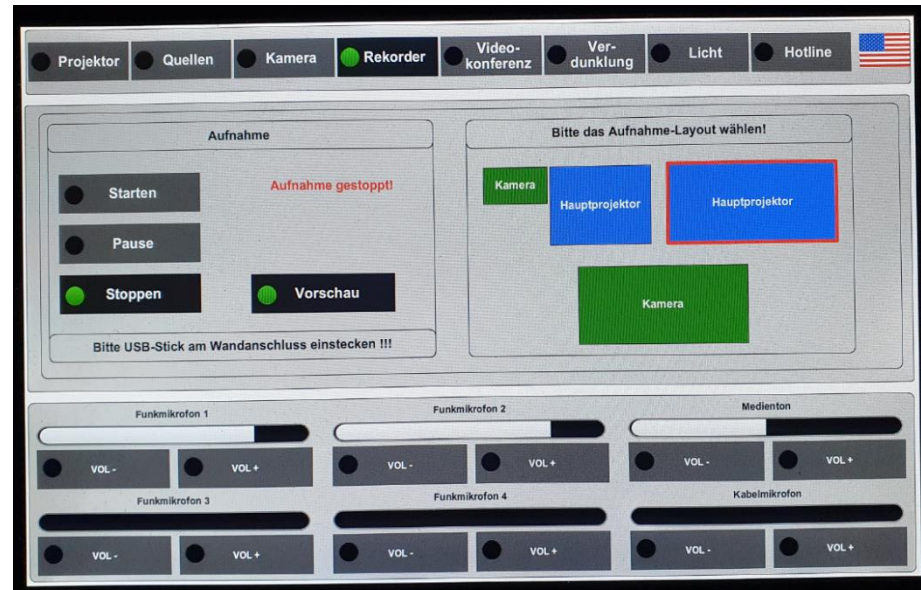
Projektor Quellen Kamera Rekorder Videokonferenz Verdunklung Licht Hotline

Aufnahme

Starten

Aufnahme gestoppt!

Pause

Stoppen

Vorschau

Bitte USB-Stick am Wandanschluss einstecken !!!

Bitte das Aufnahme-Layout wählen!

Kamera

Hauptprojektor

Hauptprojektor

Kamera

Funkmikrofon 1

VOL -

VOL +

Funkmikrofon 2

VOL -

VOL +

Medienton

VOL -

VOL +

Funkmikrofon 3

VOL -

VOL +

Funkmikrofon 4

VOL -

VOL +

Kabelmikrofon

VOL -

VOL +